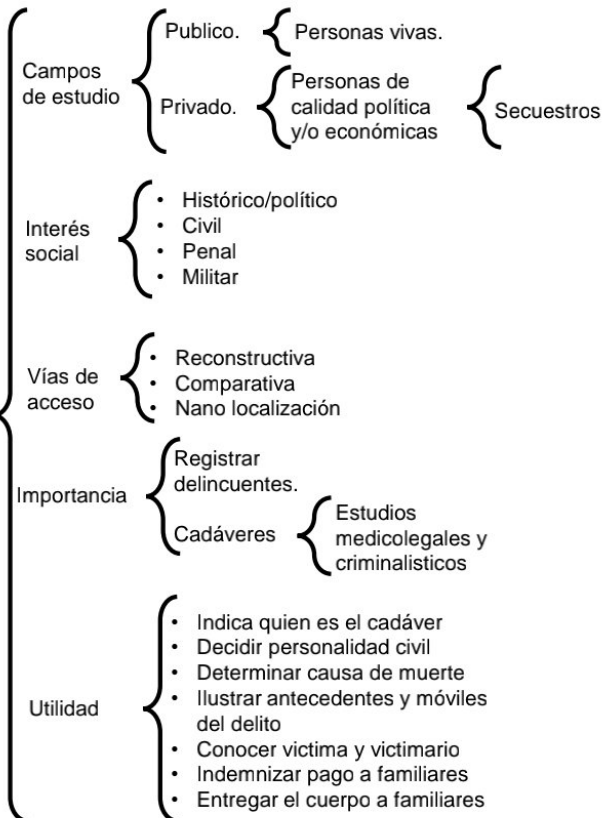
Campos de estudio

Publico.

Personas vivas.

Privado.

Personas de calidad política y/o económicas

Secuestros

Interés social

- Histórico/político
- Civil
- Penal
- Militar

Vías de acceso

- Reconstructiva
- Comparativa
- Nano localización

Importancia

Registrar delincuentes.

Cadáveres

Estudios medicolegales y criminalisticos

Utilidad

- Indica quien es el cadáver
- Decidir personalidad civil
- Determinar causa de muerte
- Ilustrar antecedentes y móviles del delito
- Conocer victima y victimario
- Indemnizar pago a familiares
- Entregar el cuerpo a familiares